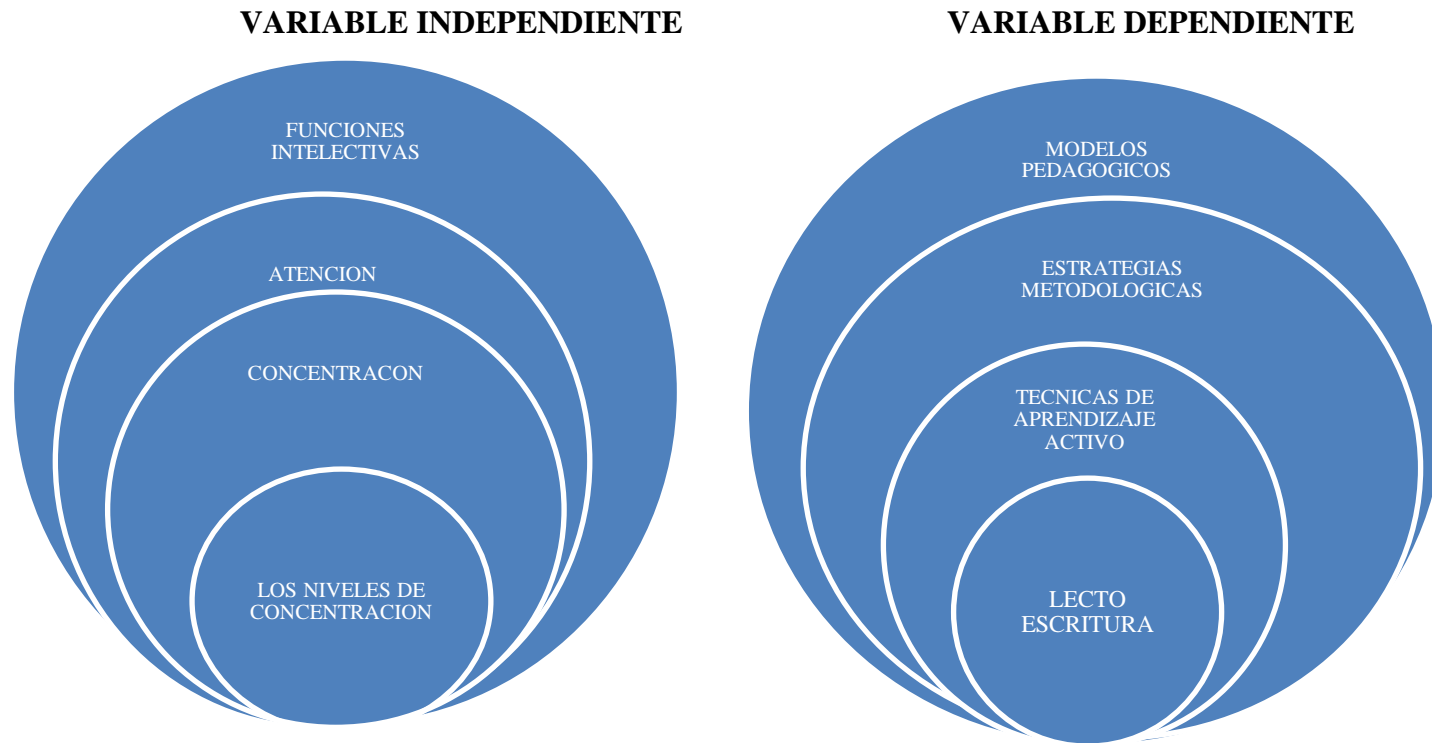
VARIABLE INDEPENDIENTE

FUNCIONES INTELECTIVAS

ATENCION

CONCENTRACON

LOS NIVELES DE CONCENTRACION

VARIABLE DEPENDIENTE

MODELOS PEDAGOGICOS

ESTRATEGIAS METODOLOGICAS

TECNICAS DE APRENDIZAJE ACTIVO

LECTO ESCRITURA